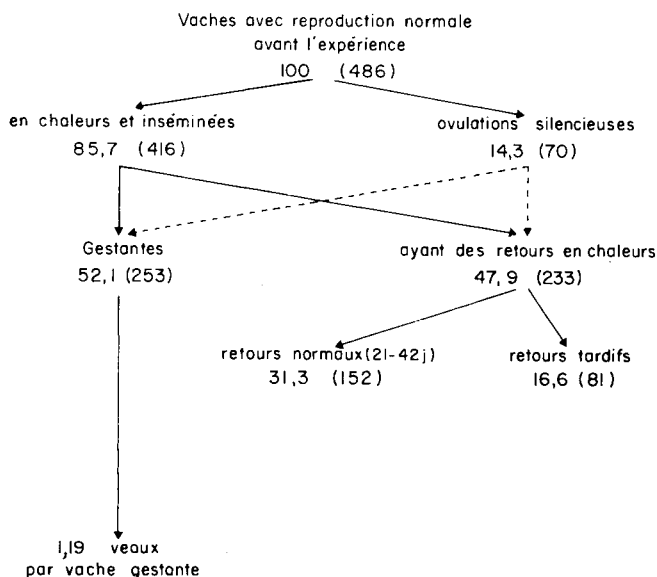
Vaches avec reproduction normale avant l'expérience
100 (486)

en chaleurs et inséminées
85,7 (416)

ovulations silencieuses
14,3 (70)

Gestantes
52,1 (253)

ayant des retours en chaleurs
47,9 (233)

retours normaux (21-42 j)
31,3 (152)

retours tardifs
16,6 (81)

1,19 veaux
par vache gestante